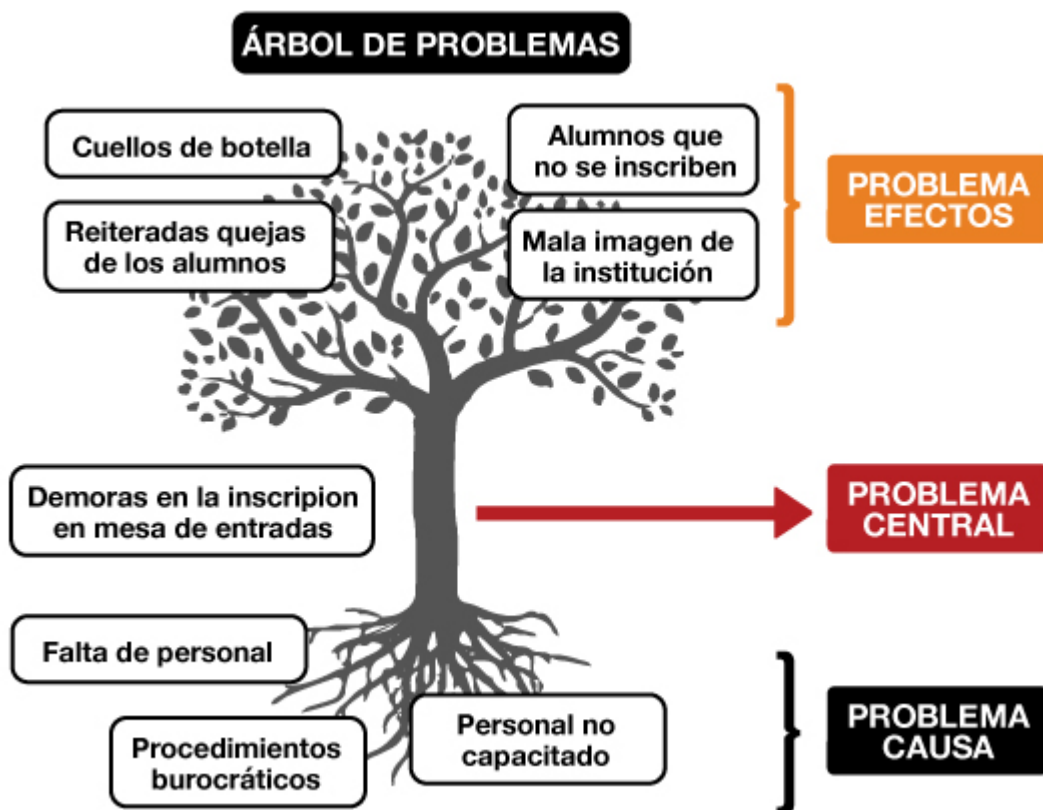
ÁRBOL DE PROBLEMAS

Cuellos de botella

Alumnos que no se inscriben

Reiteradas quejas de los alumnos

Mala imagen de la institución

PROBLEMA EFECTOS

Demoras en la inscripion en mesa de entradas

PROBLEMA CENTRAL

Falta de personal

Procedimientos burocráticos

Personal no capacitado

PROBLEMA CAUSA